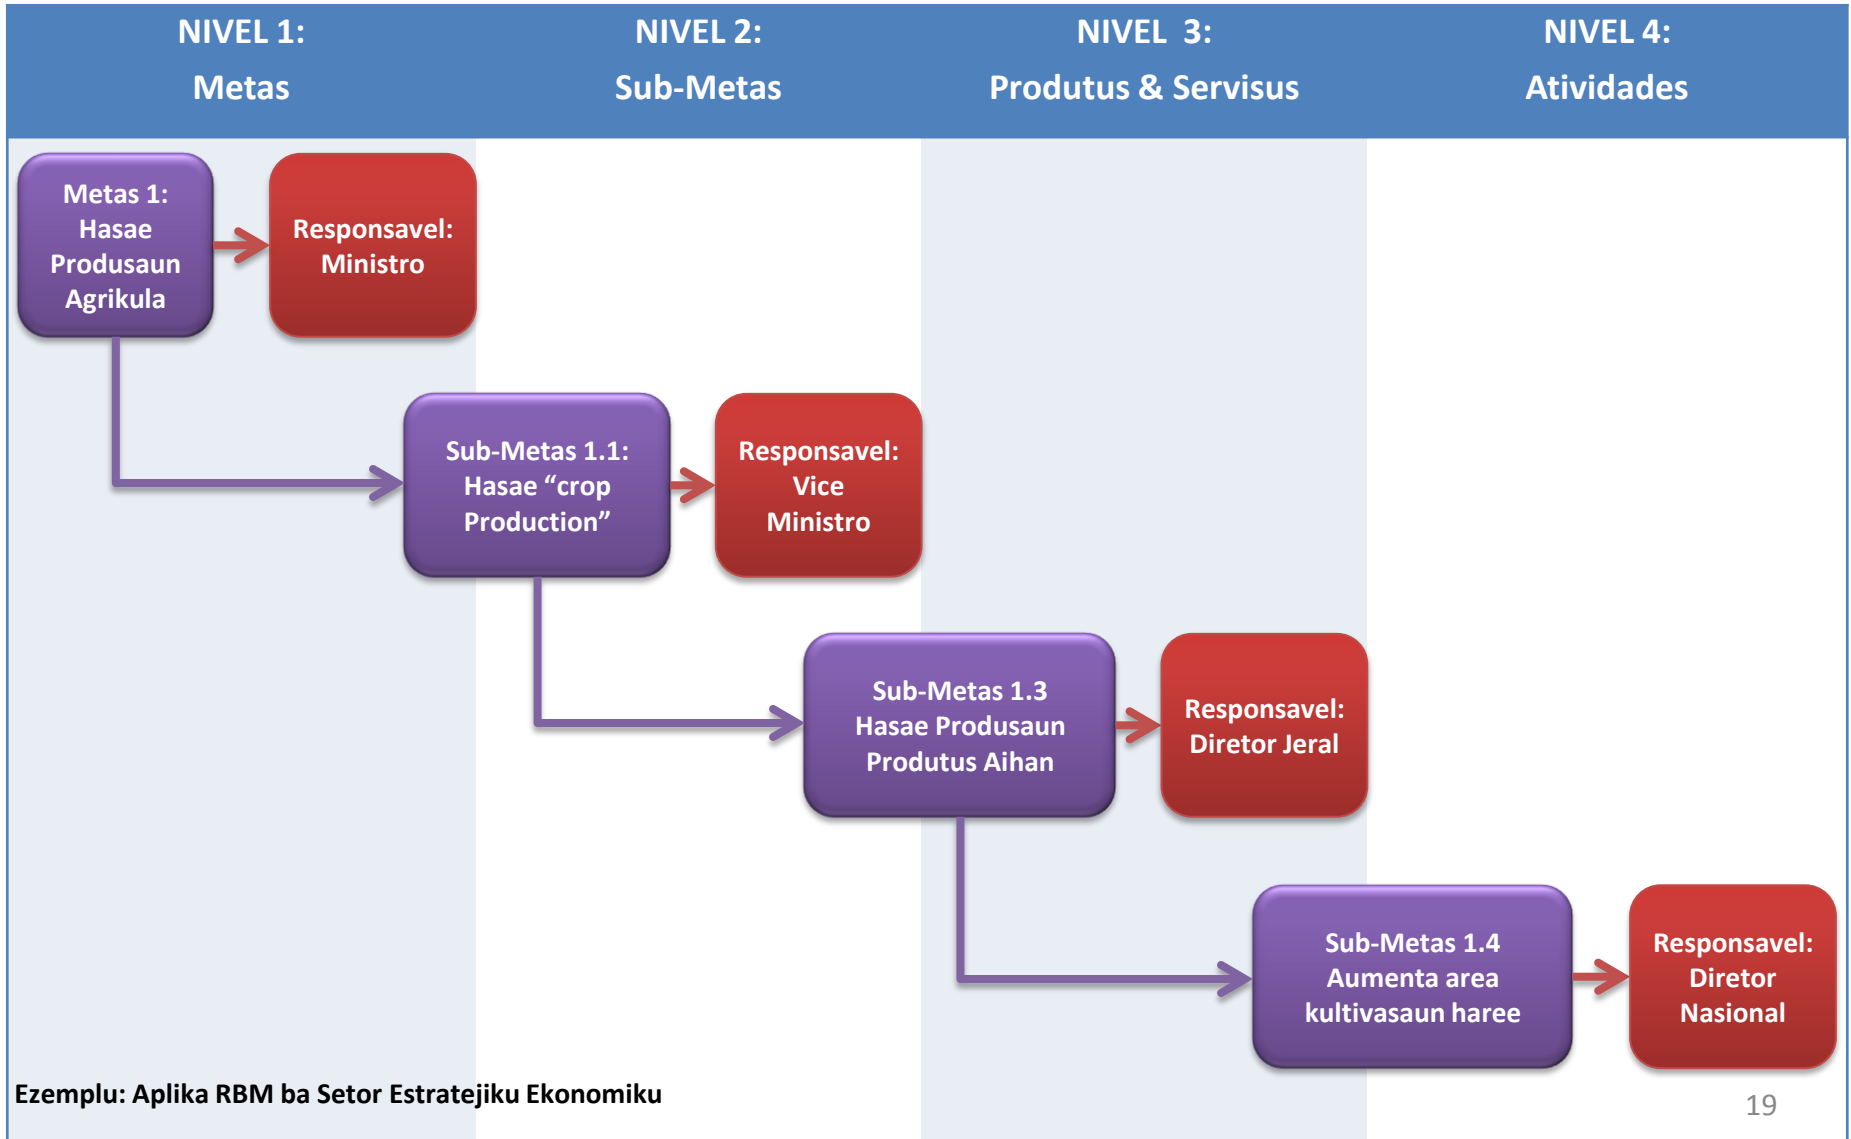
NIVEL 1:
Metas

NIVEL 2:
Sub-Metas

NIVEL 3:
Produtus & Servisus

NIVEL 4:
Atividades

Metas 1:
Hasae
Produsaun
Agrikula

Responsavel:
Ministro

Sub-Metas 1.1:
Hasae "crop
Production"

Responsavel:
Vice
Ministro

Sub-Metas 1.3
Hasae Produsaun
Produtus Aihan

Responsavel:
Diretor Jeral

Sub-Metas 1.4
Aumenta area
kultivasaun haree

Responsavel:
Diretor
Nasional

Ezemplu: Aplika RBM ba Setor Estratejiku Ekonomiku

19